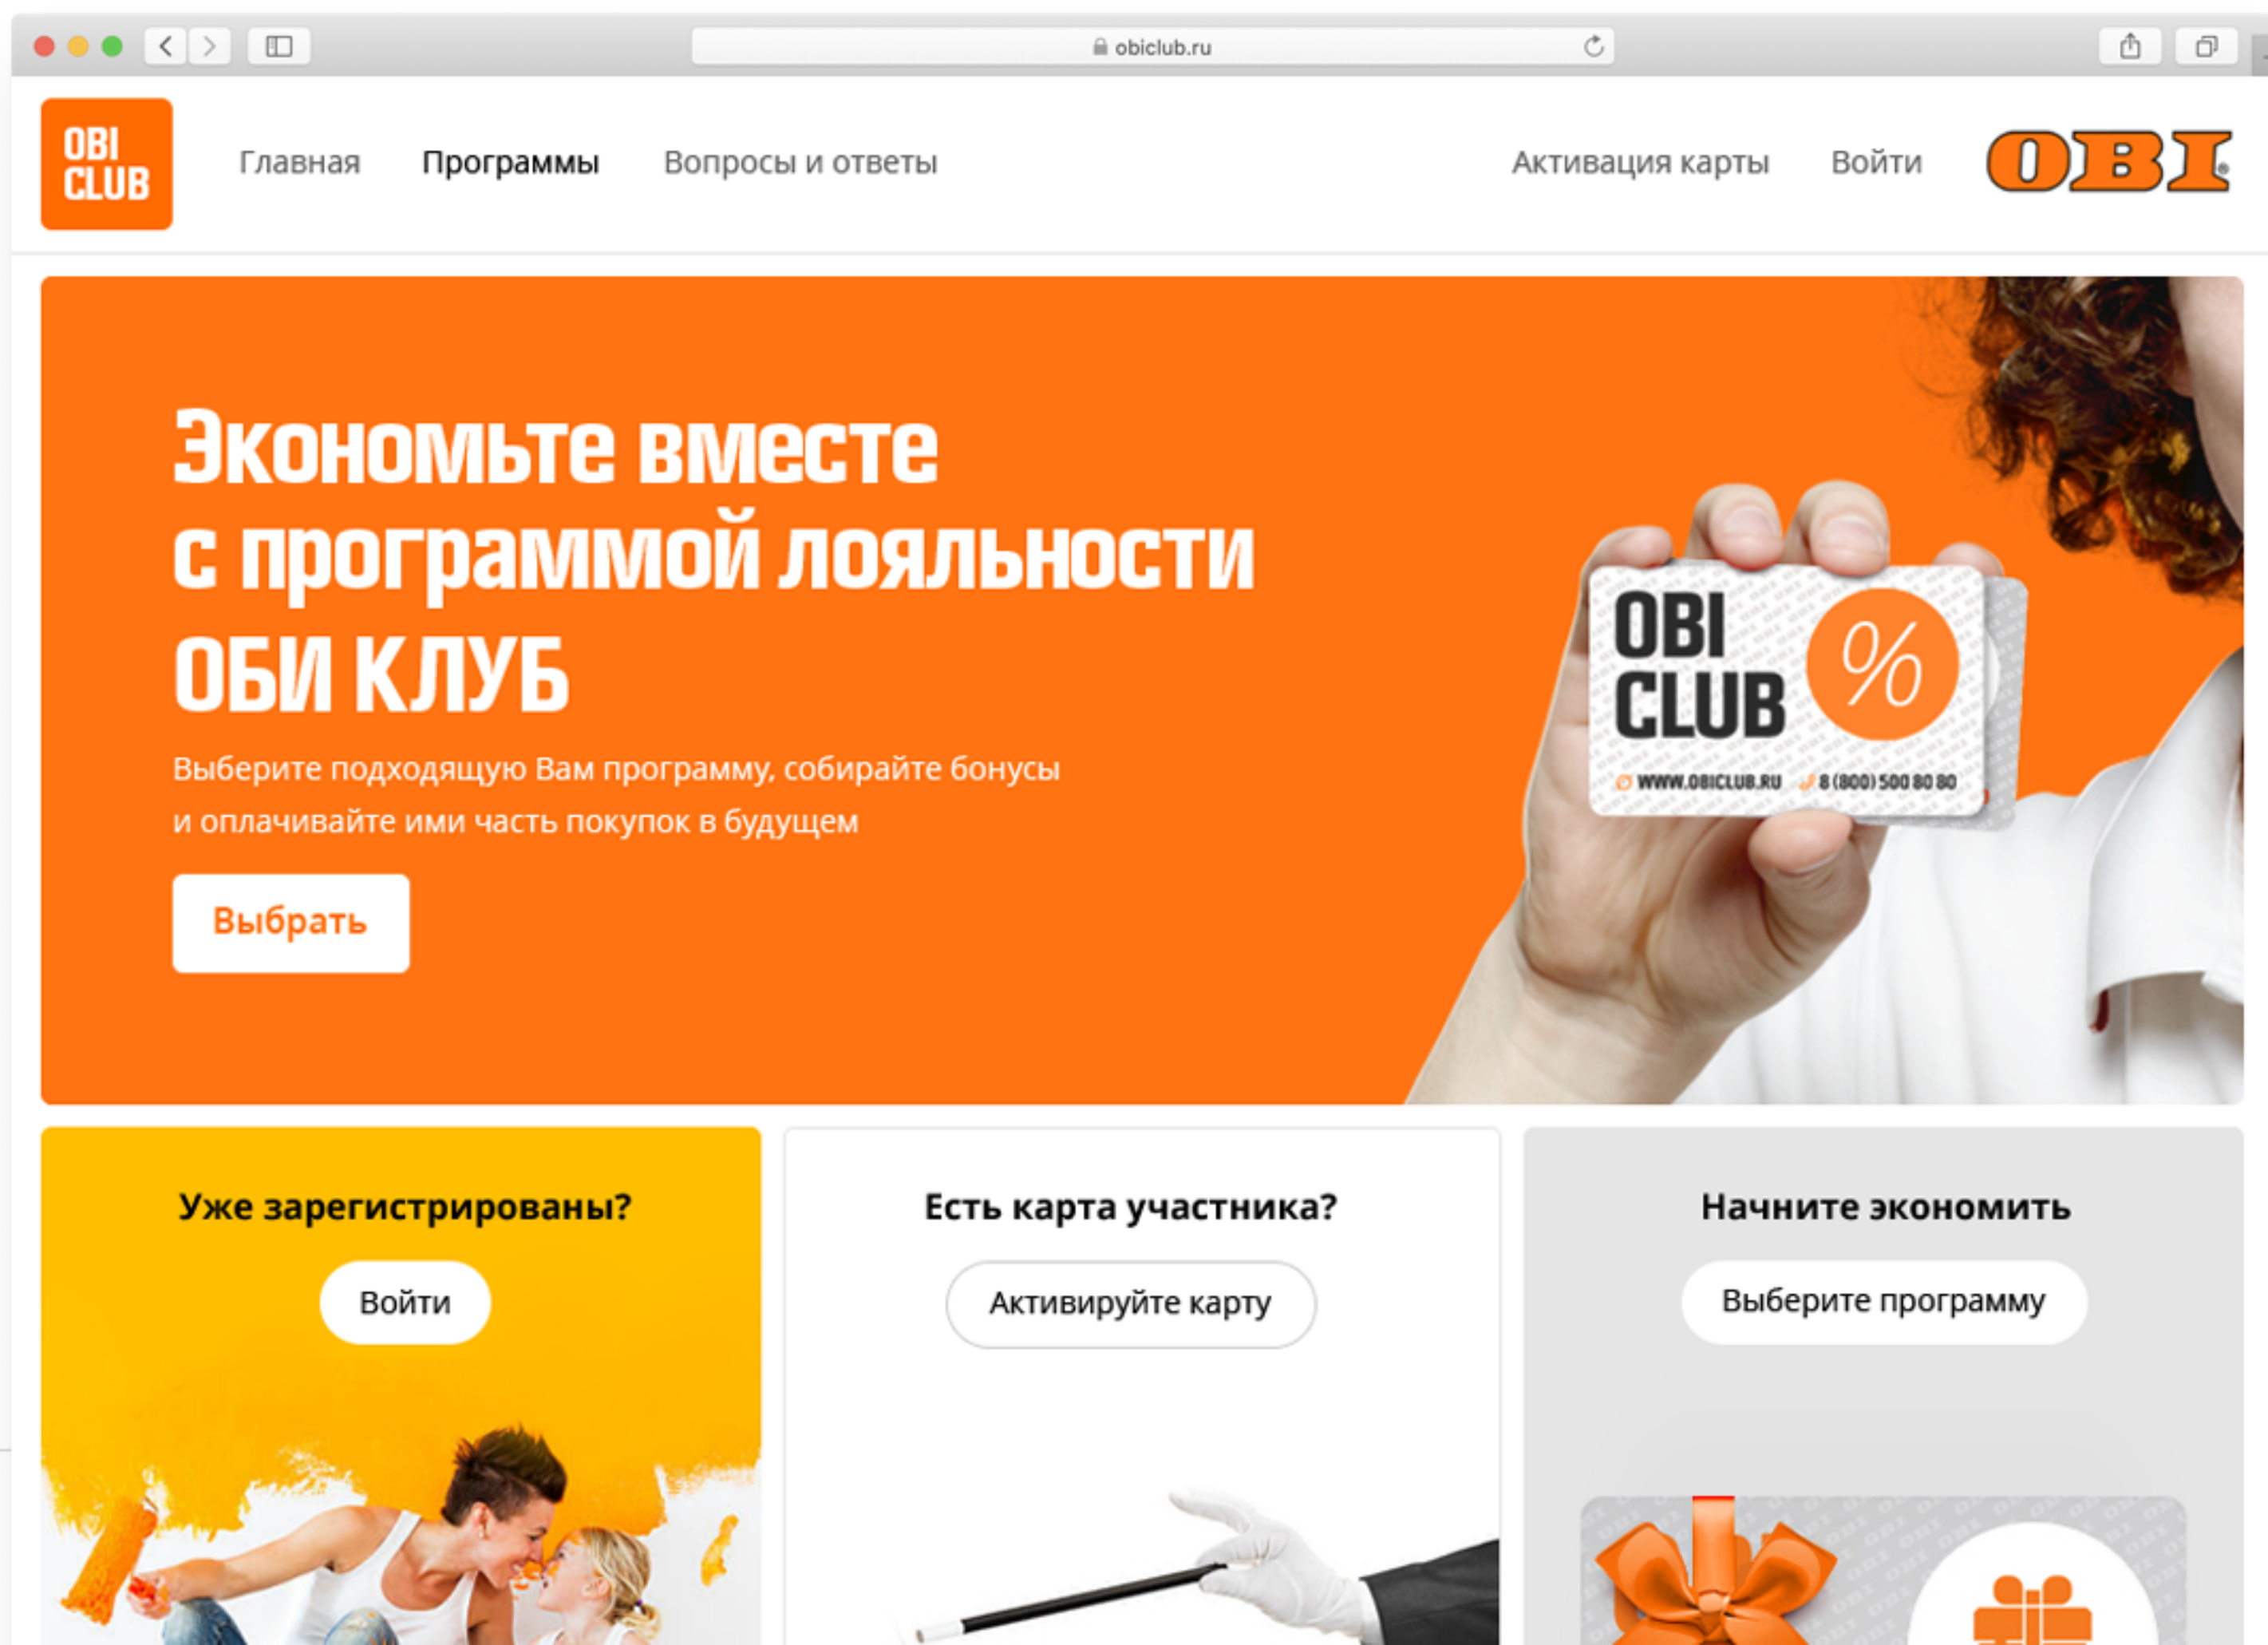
obiclub.ru

OBI CLUB

Главная Программы Вопросы и ответы Активация карты Войти OBI

Экономьте вместе с программой лояльности ОБИ КЛУБ

Выберите подходящую Вам программу, собирайте бонусы и оплачивайте ими часть покупок в будущем

Выбрать

OBI CLUB %
WWW.OBICLUB.RU 8 (800) 500 80 80

Уже зарегистрированы?

Войти

Есть карта участника?

Активируйте карту

Начните экономить

Выберите программу